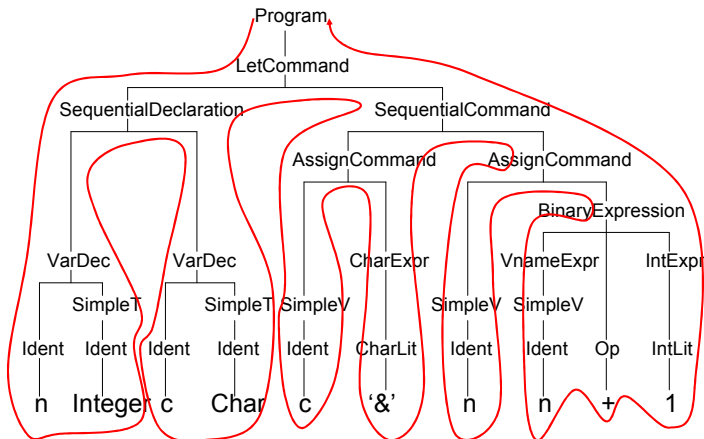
Program
LetCommand
SequentialDeclaration
SequentialCommand
AssignCommand
AssignCommand
BinaryExpression
VarDec
VarDec
CharExpr
VnameExpr
IntExpr
SimpleT
SimpleT
SimpleV
SimpleV
SimpleV
Ident
Ident
Ident
Ident
Ident
CharLit
Ident
Ident
Op
IntLit
n
Integer
c
Char
c
'&'
n
n
+
1